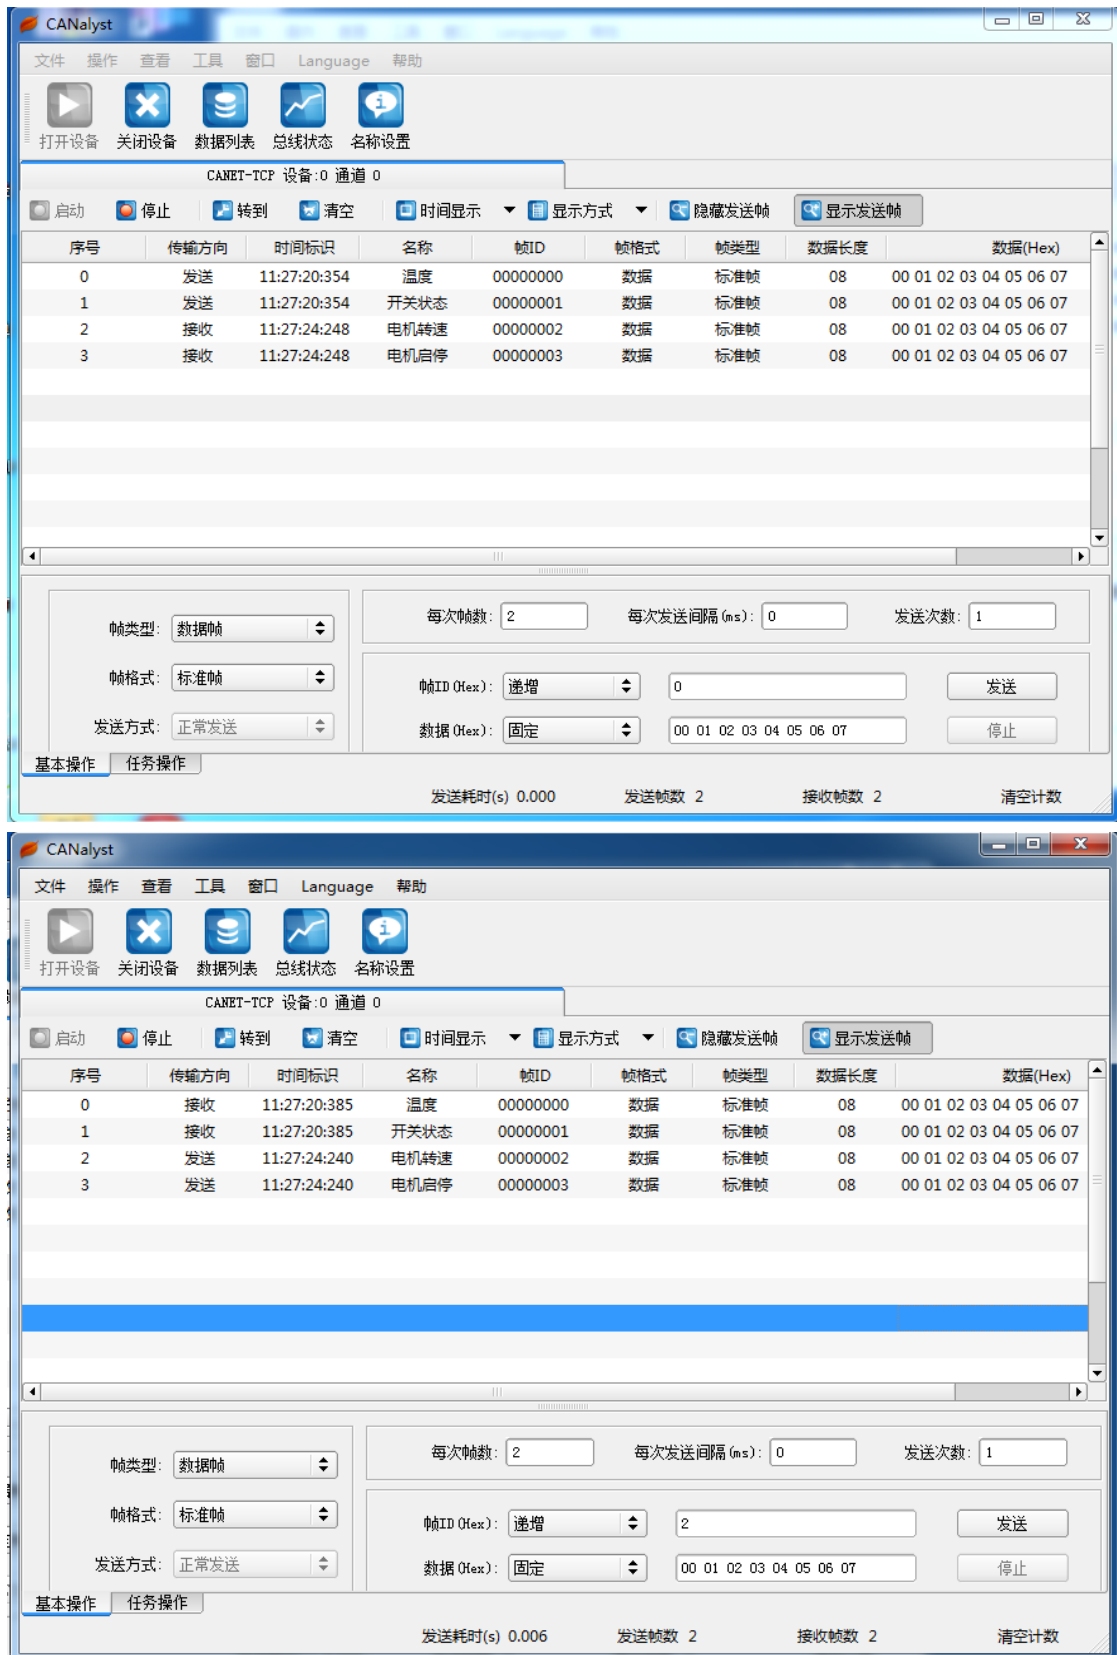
CANalyst

文件 操作 查看 工具 窗口 Language 帮助

打开设备 关闭设备 数据列表 总线状态 名称设置

CANET-TCP 设备:0 通道 0

启动 停止 转到 清空 时间显示 显示方式 隐藏发送帧 显示发送帧

| 序号 | 传输方向 | 时间标识 | 名称 | 帧ID | 帧格式 | 帧类型 | 数据长度 | 数据(Hex) |
|---|---|---|---|---|---|---|---|---|
| 0 | 发送 | 11:27:20:354 | 温度 | 00000000 | 数据 | 标准帧 | 08 | 00 01 02 03 04 05 06 07 |
| 1 | 发送 | 11:27:20:354 | 开关状态 | 00000001 | 数据 | 标准帧 | 08 | 00 01 02 03 04 05 06 07 |
| 2 | 接收 | 11:27:24:248 | 电机转速 | 00000002 | 数据 | 标准帧 | 08 | 00 01 02 03 04 05 06 07 |
| 3 | 接收 | 11:27:24:248 | 电机启停 | 00000003 | 数据 | 标准帧 | 08 | 00 01 02 03 04 05 06 07 |

帧类型: 数据帧
帧格式: 标准帧
发送方式: 正常发送

每次帧数: 2 每次发送间隔(ms): 0 发送次数: 1

帧ID(Hex): 递增 0 发送
数据(Hex): 固定 00 01 02 03 04 05 06 07 停止

基本操作 任务操作

发送耗时(s) 0.000 发送帧数 2 接收帧数 2 清空计数

CANalyst

文件 操作 查看 工具 窗口 Language 帮助

打开设备 关闭设备 数据列表 总线状态 名称设置

CANET-TCP 设备:0 通道 0

启动 停止 转到 清空 时间显示 显示方式 隐藏发送帧 显示发送帧

| 序号 | 传输方向 | 时间标识 | 名称 | 帧ID | 帧格式 | 帧类型 | 数据长度 | 数据(Hex) |
|---|---|---|---|---|---|---|---|---|
| 0 | 接收 | 11:27:20:385 | 温度 | 00000000 | 数据 | 标准帧 | 08 | 00 01 02 03 04 05 06 07 |
| 1 | 接收 | 11:27:20:385 | 开关状态 | 00000001 | 数据 | 标准帧 | 08 | 00 01 02 03 04 05 06 07 |
| 2 | 发送 | 11:27:24:240 | 电机转速 | 00000002 | 数据 | 标准帧 | 08 | 00 01 02 03 04 05 06 07 |
| 3 | 发送 | 11:27:24:240 | 电机启停 | 00000003 | 数据 | 标准帧 | 08 | 00 01 02 03 04 05 06 07 |

帧类型: 数据帧
帧格式: 标准帧
发送方式: 正常发送

每次帧数: 2 每次发送间隔(ms): 0 发送次数: 1

帧ID(Hex): 递增 2 发送
数据(Hex): 固定 00 01 02 03 04 05 06 07 停止

基本操作 任务操作

发送耗时(s) 0.006 发送帧数 2 接收帧数 2 清空计数